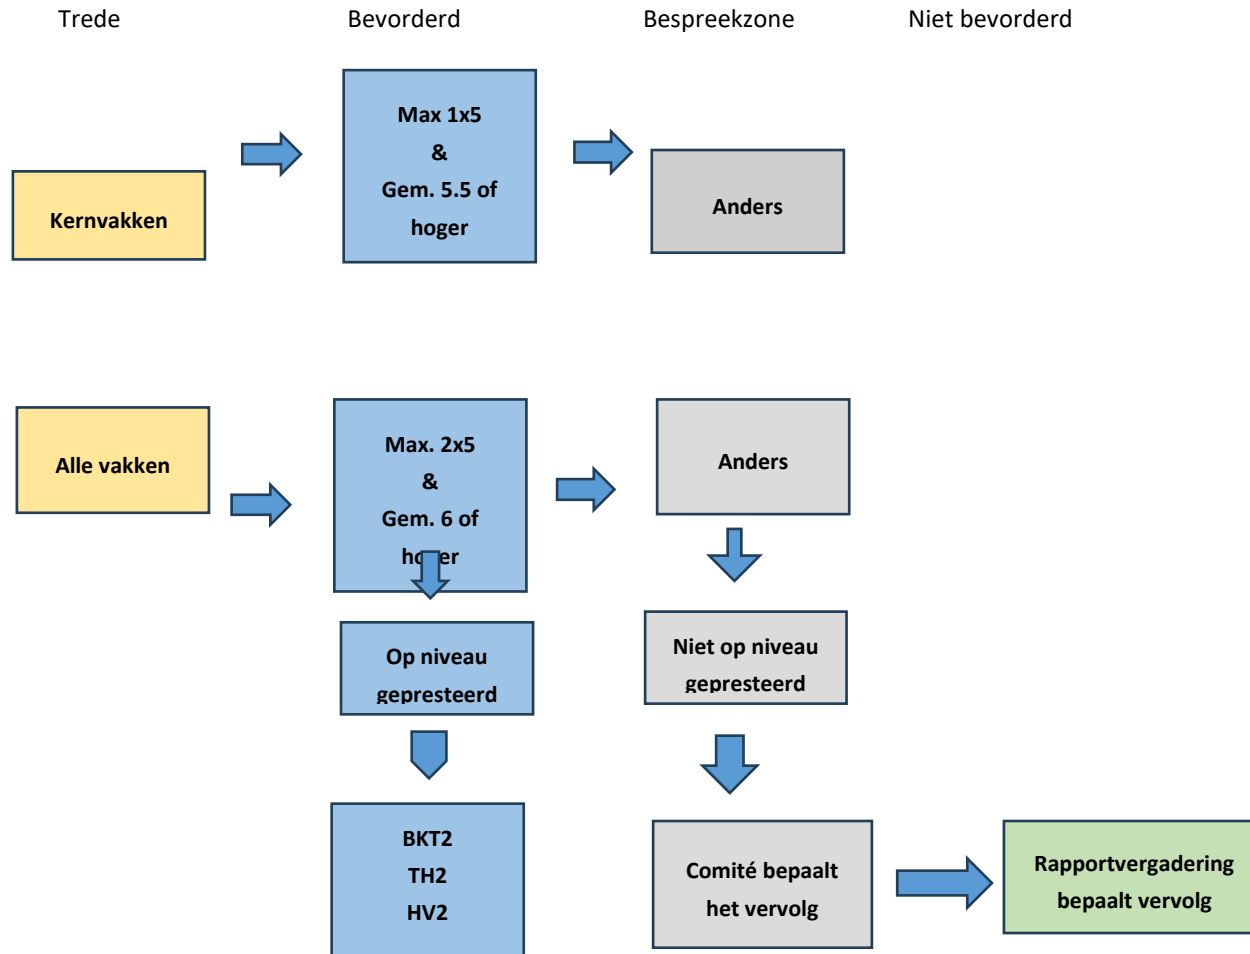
Trede

Bevorderd

Bespreekzone

Niet bevorderd

Kernvakken

Max 1x5
&
Gem. 5.5 of hoger

Anders

Alle vakken

Max. 2x5
&
Gem. 6 of ho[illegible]er

Anders

Op niveau gepresteerd

Niet op niveau gepresteerd

BKT2
TH2
HV2

Comité bepaalt het vervolg

Rapportvergadering bepaalt vervolg